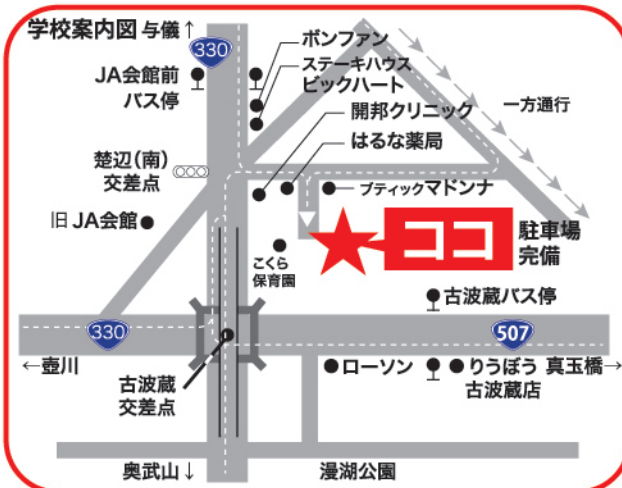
学校案内図 与儀↑

330

ボンファン

ステーキハウス ビックハート

JA会館前 バス停

開邦クリニック

一方通行

はるな薬局

楚辺(南) 交差点

ブティック マドンナ

旧 JA会館

ココ

駐車場 完備

こくら 保育園

古波蔵バス停

330

507

←壺川

ローソン

りうぼう 古波蔵店

真玉橋→

古波蔵 交差点

奥武山↓

漫湖公園